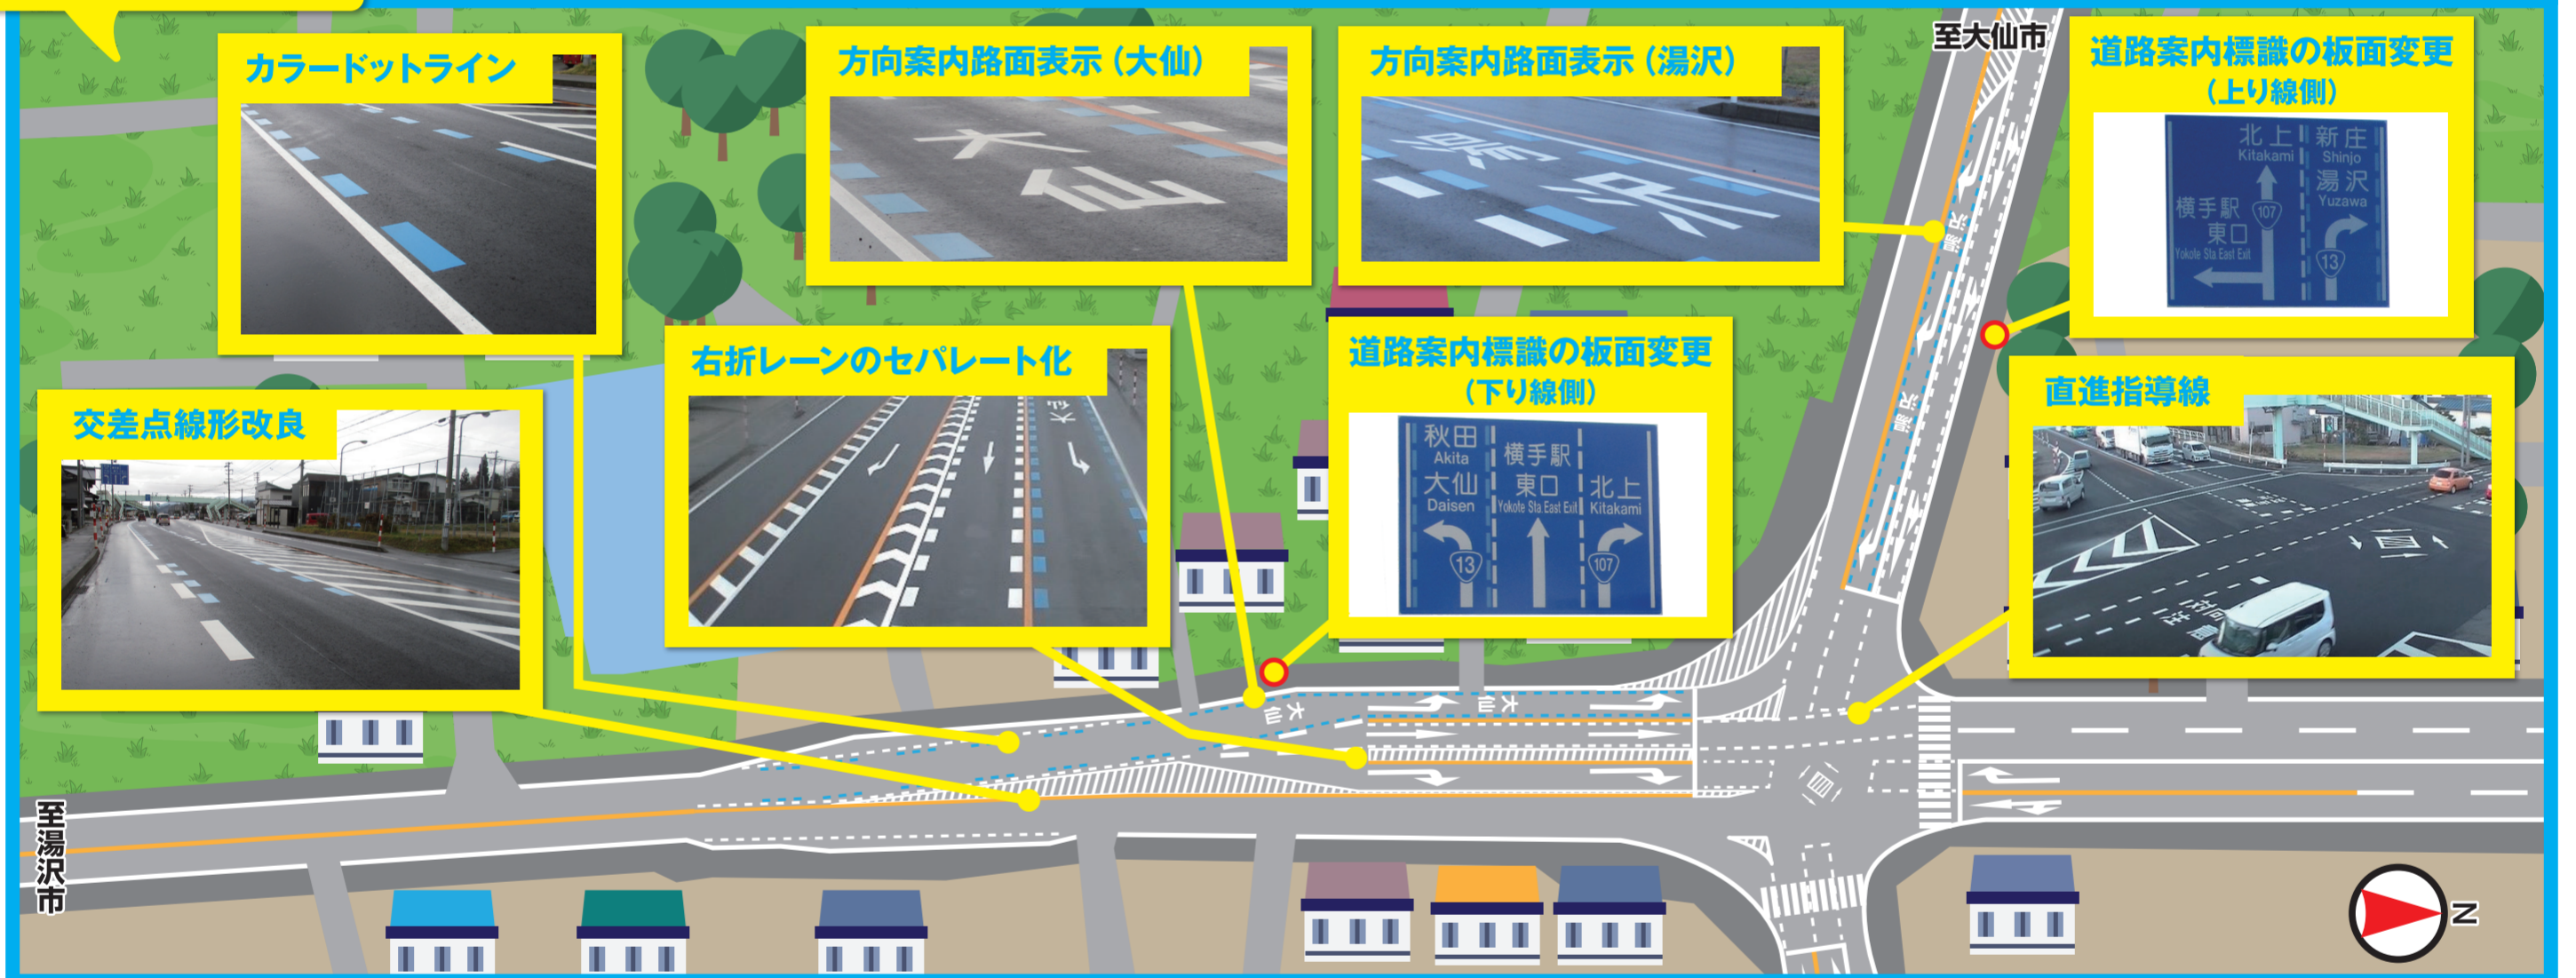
カラードットライン

方向案内路面表示（大仙）

大仙

方向案内路面表示（湯沢）

湯沢

至大仙市

道路案内標識の板面変更（上り線側）

北上 Kitakami
新庄 Shinjo
湯沢 Yuzawa
横手駅東口 Yokote Sta East Exit
107
13

右折レーンのセパレート化

道路案内標識の板面変更（下り線側）

秋田 Akita
大仙 Daisen
横手駅東口 Yokote Sta East Exit
北上 Kitakami
13
107

交差点線形改良

直進指導線

大仙

至湯沢市

N